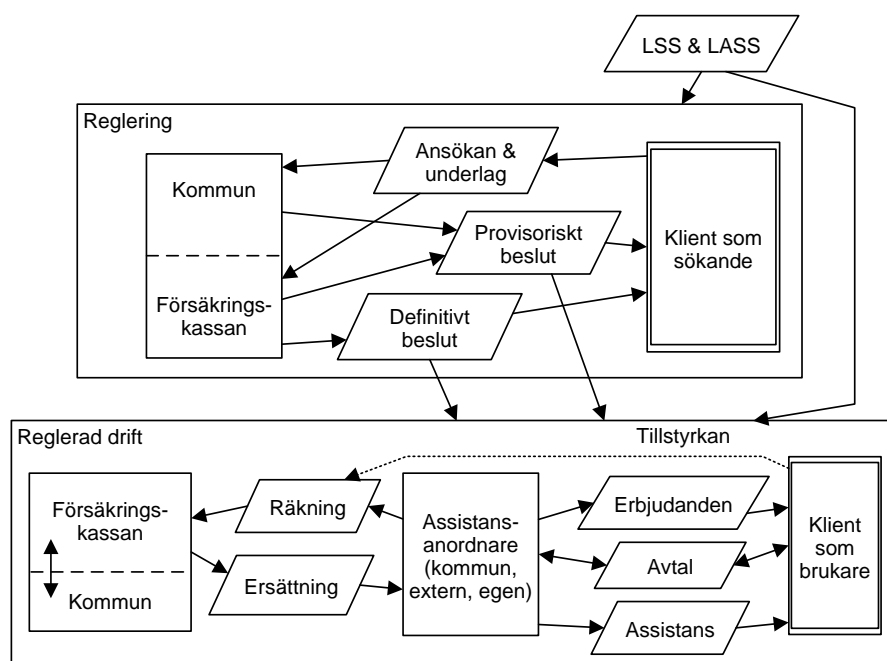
LSS & LASS

Reglering

Kommun

Försäkringskassan

Ansökan & underlag

Provisoriskt beslut

Definitivt beslut

Klient som sökande

Reglerad drift

Tillstyrkan

Försäkringskassan

Kommun

Räkning

Ersättning

Assistansanordnare (kommun, extern, egen)

Erbjudanden

Avtal

Assistans

Klient som brukare